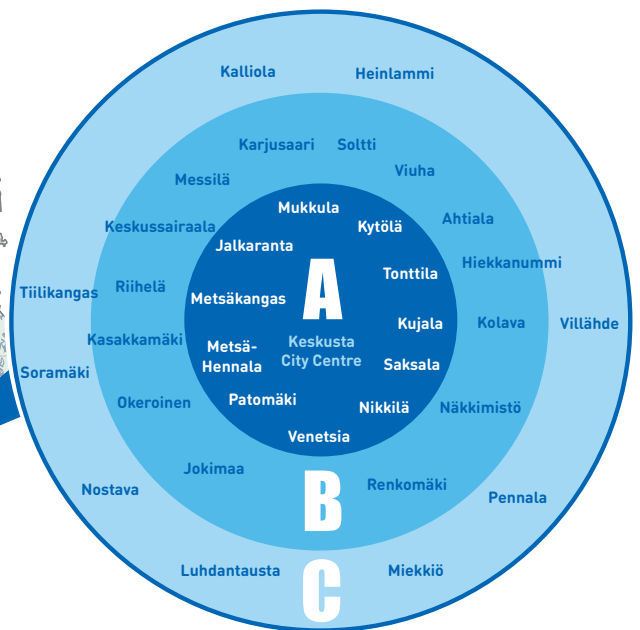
Kalliola
Heinlammi
Karjusaari
Soltti
Messilä
Viuha
Ahtiala
Keskussairaala
Mukkula
Kytölä
Jalkaranta
Hiekkanummi
Tiilikangas
Riihelä
A
Tonttila
Metsäkangas
Kolava
Villähde
Kujala
Kasakkamäki
Metsä-Hennala
Keskusta
City Centre
Saksala
Soramäki
Okeroinen
Patomäki
Nikkilä
Näkkimistö
Venetsia
Jokimaa
Renkomäki
Nostava
B
Pennala
Luhdantausta
Miekkiö
C